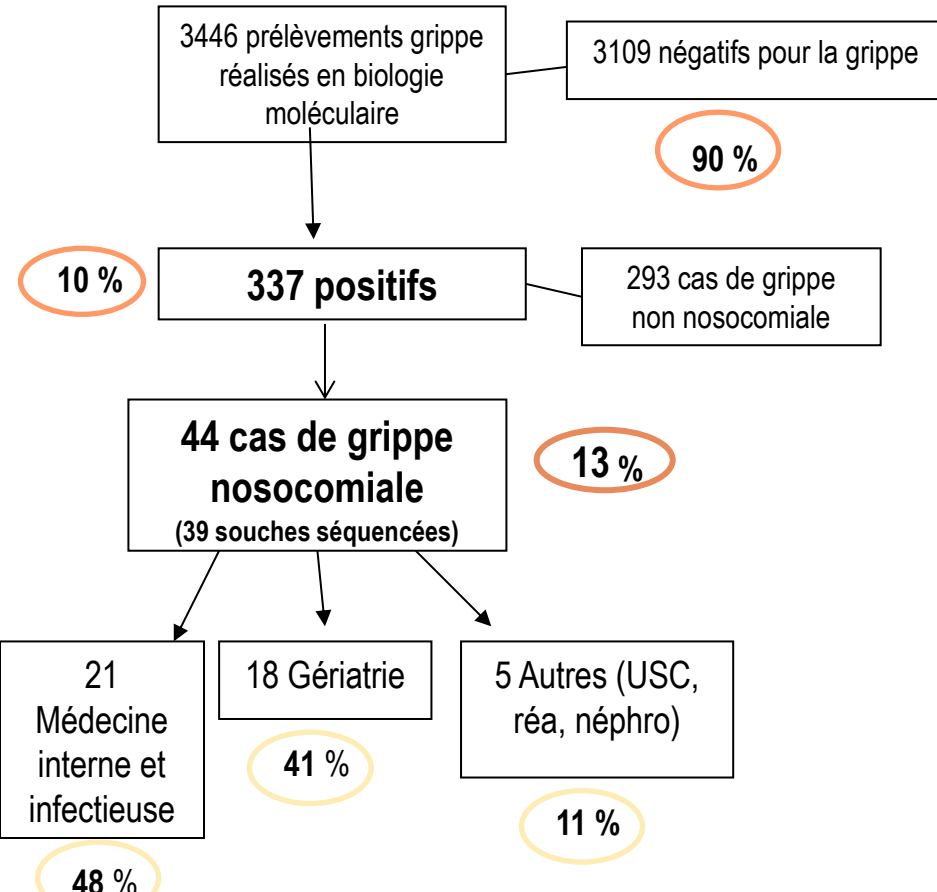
3446 prélèvements grippe réalisés en biologie moléculaire

3109 négatifs pour la grippe

90 %

10 %

337 positifs

293 cas de grippe non nosocomiale

44 cas de grippe nosocomiale
(39 souches séquencées)

13 %

21 Médecine interne et infectieuse

18 Gériatrie

5 Autres (USC, réa, néphro)

41 %

11 %

48 %